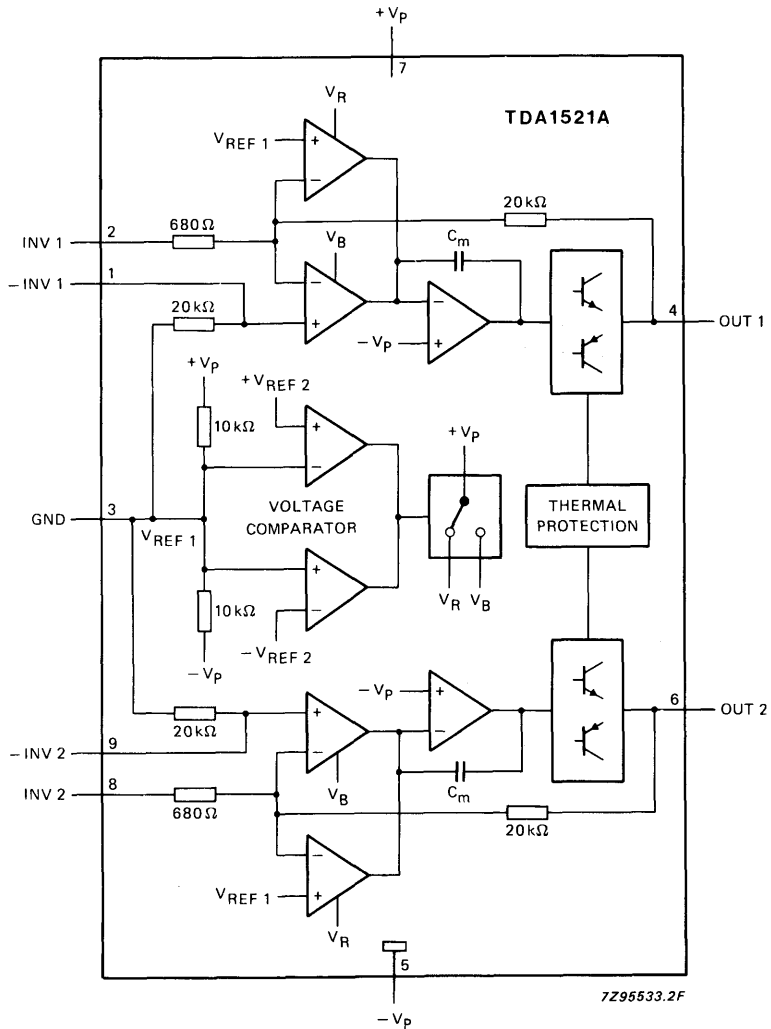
$+V_P$
7
$V_R$
TDA1521A
$V_{REF\ 1}$
+
−
$20\,k\Omega$
INV 1
2
$680\,\Omega$
$V_B$
$C_m$
− INV 1
1
−
+
−
+
4
OUT 1
$20\,k\Omega$
$-V_P$
$+V_P$
$+V_{REF\ 2}$
$+V_P$
$10\,k\Omega$
+
−
VOLTAGE COMPARATOR
THERMAL PROTECTION
GND
3
$V_{REF\ 1}$
+
−
$10\,k\Omega$
$V_R$
$V_B$
$-V_P$
$-V_{REF\ 2}$
$-V_P$
+
−
6
OUT 2
$20\,k\Omega$
+
−
− INV 2
9
$V_B$
$C_m$
INV 2
8
$680\,\Omega$
$20\,k\Omega$
−
+
$V_{REF\ 1}$
$V_R$
5
$-V_P$
7Z95533.2F